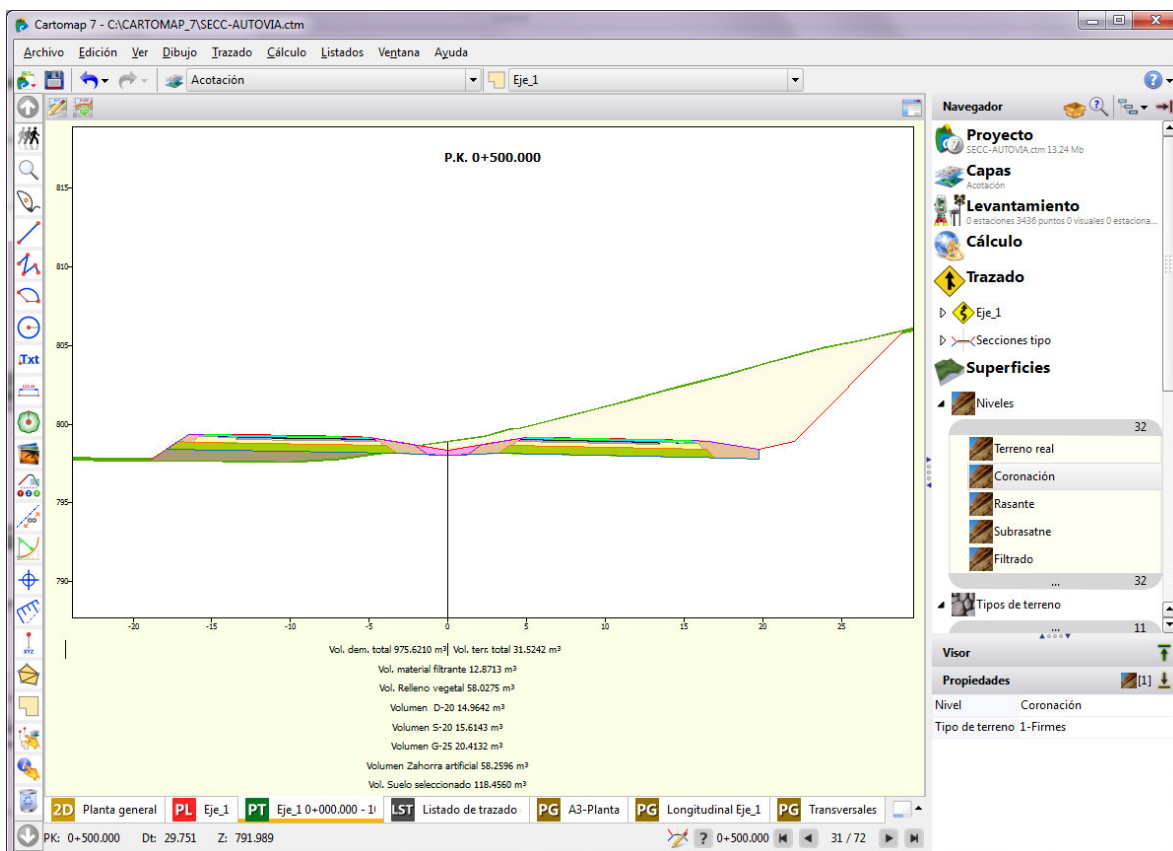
Cartomap 7 - C:\CARTOMAP_7\SECC-AUTOVIA.ctm

Archivo Edición Ver Dibujo Trazado Cálculo Listados Ventana Ayuda

Acotación
Eje_1

P.K. 0+500.000

815
810
805
800
795
790

-20 -15 -10 -5 0 5 10 15 20 25

Vol. dem. total 975.6210 m³ Vol. terr. total 31.5242 m³
Vol. material filtrante 12.8713 m³
Vol. Relleno vegetal 58.0275 m³
Volumen D-20 14.9642 m³
Volumen S-20 15.6143 m³
Volumen G-25 20.4132 m³
Volumen Zahorra artificial 58.2596 m³
Vol. Suelo seleccionado 118.4560 m³

2D Planta general PL Eje_1 PT Eje_1 0+000.000 - 1 LST Listado de trazado PG A3-Planta PG Longitudinal Eje_1 PG Transversales

PK: 0+500.000 Dt: 29.751 Z: 791.989

0+500.000 31 / 72

Navegador
Proyecto
SECC-AUTOVIA.ctm 13.24 Mb
Capas
Acotación
Levantamiento
0 estaciones 3436 puntos 0 visuales 0 estaciona...
Cálculo
Trazado
Eje_1
Secciones tipo
Superficies
Niveles
32
Terreno real
Coronación
Rasante
Subrasatne
Filtrado
...
32
Tipos de terreno
...
11
Visor
Propiedades
[1]
Nivel Coronación
Tipo de terreno 1-Firmes